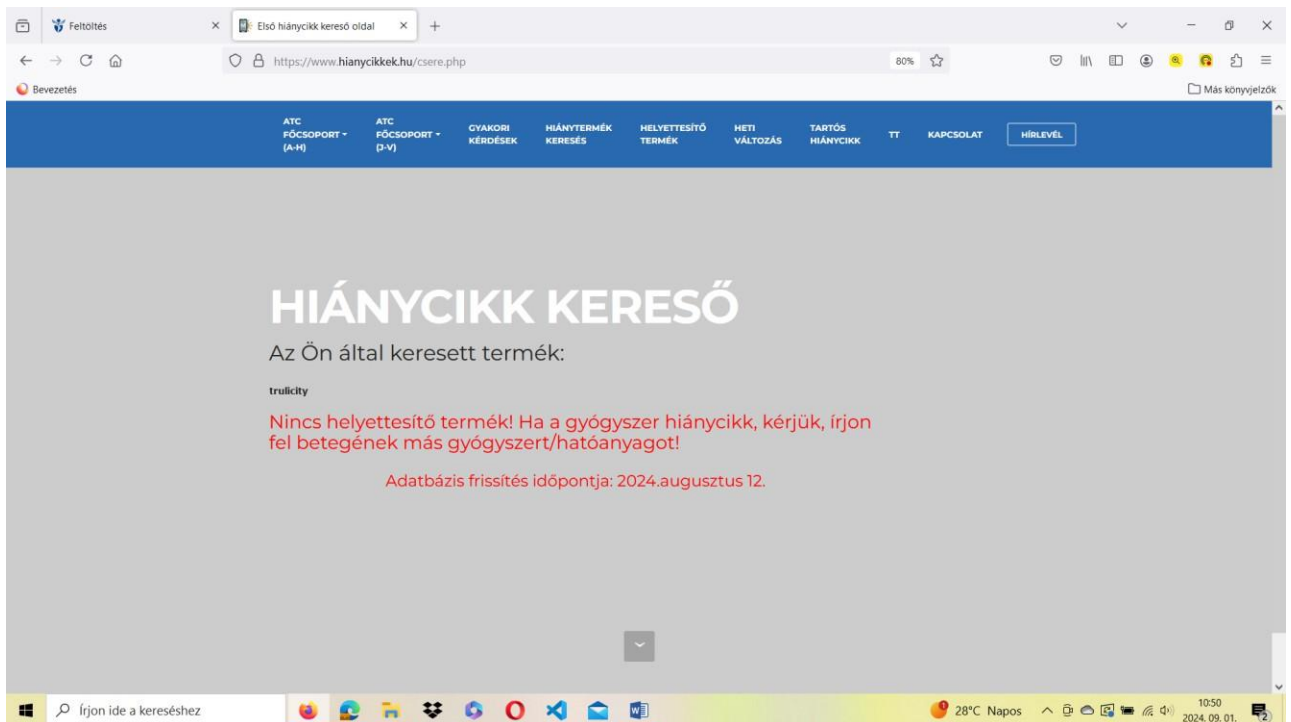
Feltöltés
Első hiánycikk kereső oldal
https://www.hianycikkek.hu/csere.php
80%
Bevezetés
Más könyvjelzők

ATC FŐCSOPORT (A-H)
ATC FŐCSOPORT (J-V)
GYAKORI KÉRDÉSEK
HIÁNYTERMÉK KERESÉS
HELYETTESÍTŐ TERMÉK
HETI VÁLTOZÁS
TARTÓS HIÁNYCIKK
TT
KAPCSOLAT
HÍRLEVÉL

HIÁNYCIKK KERESŐ
Az Ön által keresett termék:
trulicity
Nincs helyettesítő termék! Ha a gyógyszer hiánycikk, kérjük, írjon fel betegének más gyógyszert/hatóanyagot!
Adatbázis frissítés időpontja: 2024.augusztus 12.

Írjon ide a kereséshez
28°C Napos
10:50
2024. 09. 01.